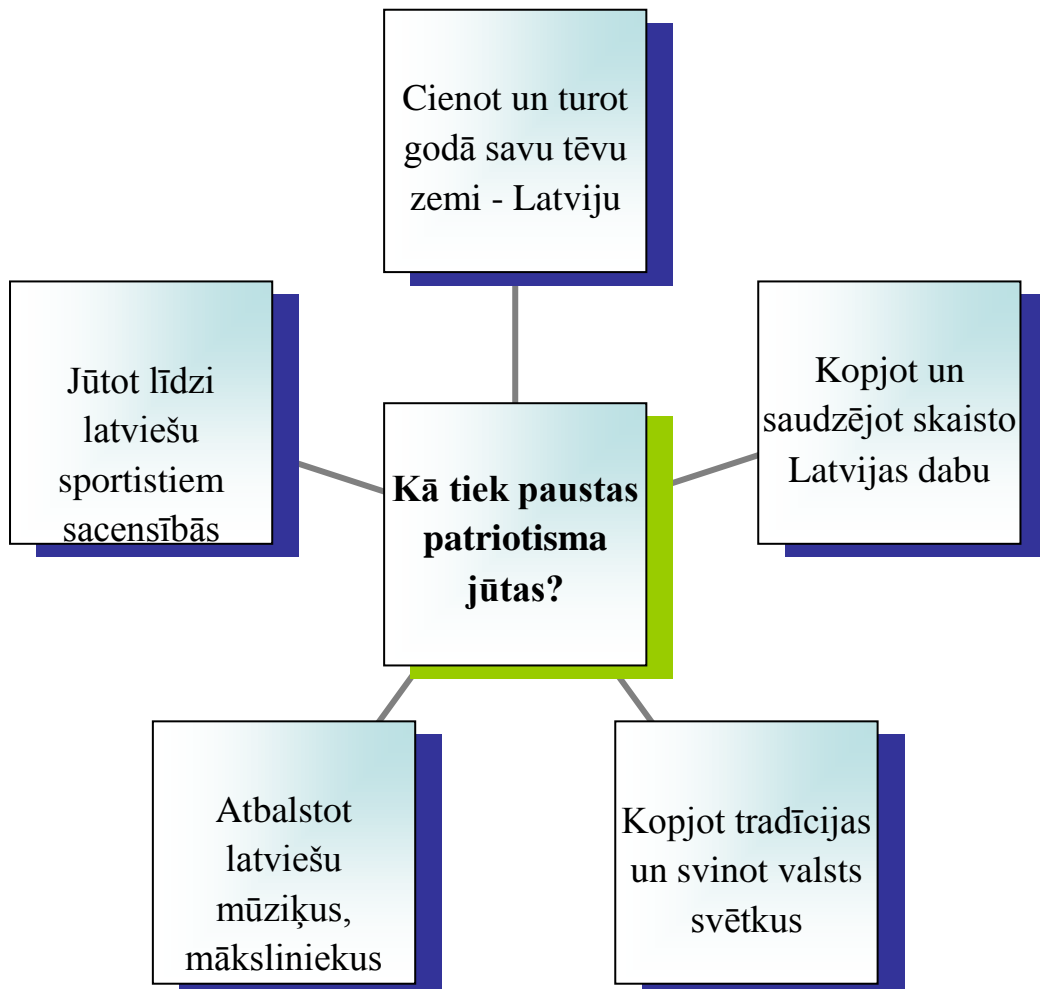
Cienot un turot godā savu tēvu zemi - Latviju

Jūtot līdzi latviešu sportistiem sacensībās

Kā tiek paustas patriotisma jūtas?

Kopjot un saudzējot skaisto Latvijas dabu

Atbalstot latviešu mūziķus, māksliniekus

Kopjot tradīcijas un svinot valsts svētkus